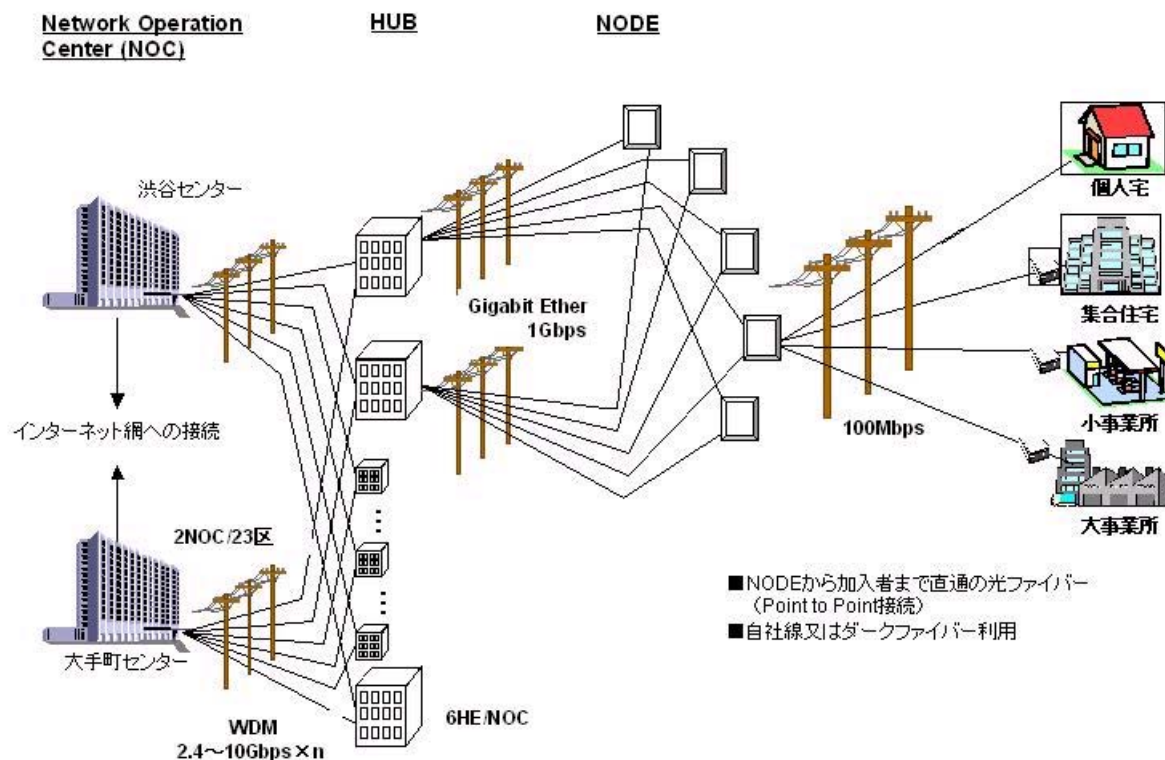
Network Operation Center (NOC)

HUB

NODE

渋谷センター

インターネット網への接続

2NOC/23区

大手町センター

WDM
2.4～10Gbps×n

6HE/NOC

Gigabit Ether
1Gbps

100Mbps

個人宅

集合住宅

小事業所

大事業所

■NODEから加入者まで直通の光ファイバー
（Point to Point接続）
■自社線又はダークファイバー利用